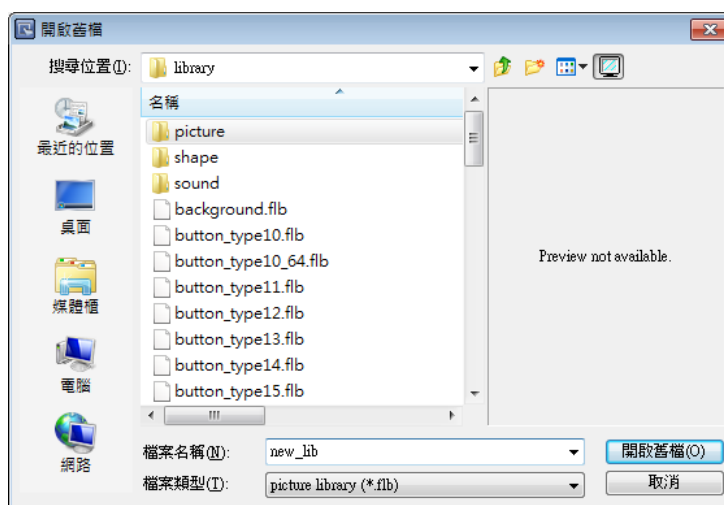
開啟舊檔

搜尋位置(I): library

名稱

picture
shape
sound
background.flb
button_type10.flb
button_type10_64.flb
button_type11.flb
button_type12.flb
button_type13.flb
button_type14.flb
button_type15.flb

Preview not available.

最近的位置
桌面
媒體櫃
電腦
網路

檔案名稱(N): new_lib
檔案類型(T): picture library (*.flb)

開啟舊檔(O)
取消